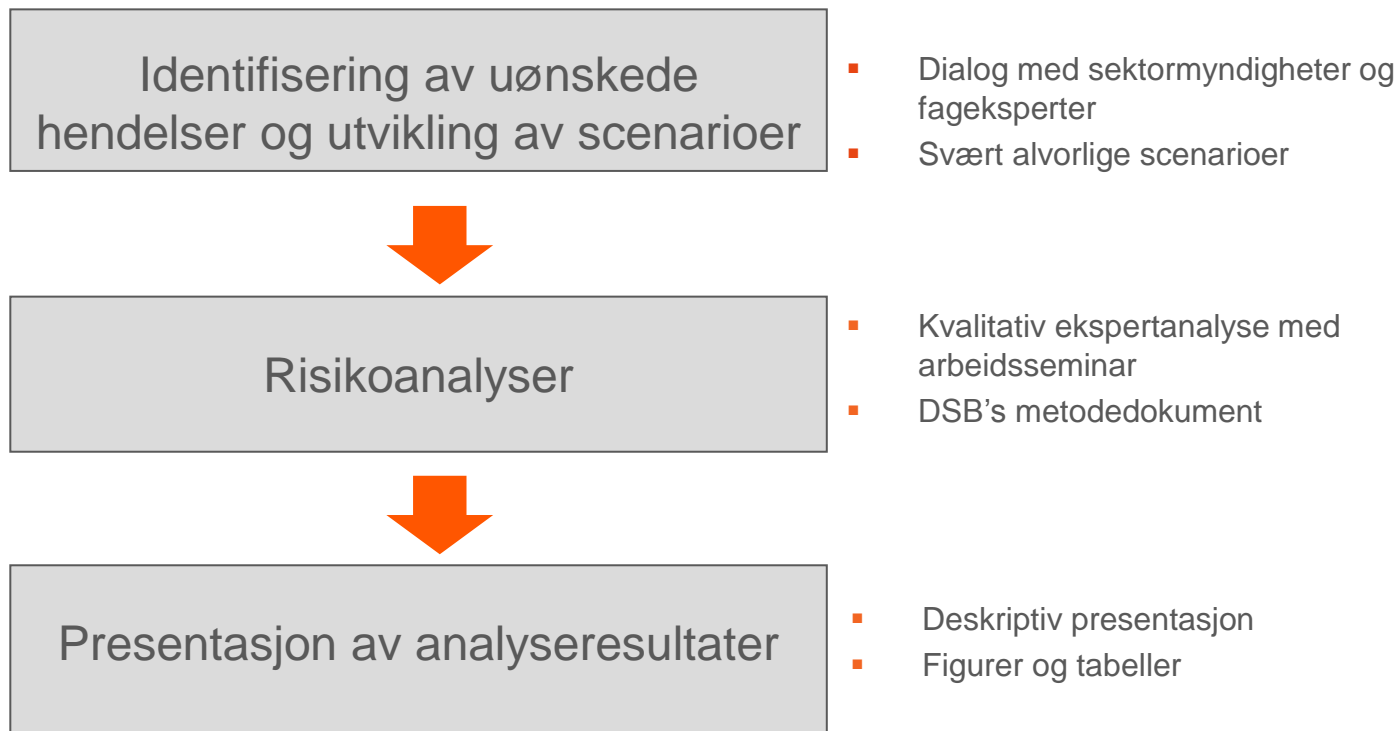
Identifisering av uønskede hendelser og utvikling av scenarioer

- Dialog med sektormyndigheter og fageksperter
- Svært alvorlige scenarioer

Risikoanalyser

- Kvalitativ ekspertanalyse med arbeidsseminar
- DSB's metodedokument

Presentasjon av analyseresultater

- Deskriptiv presentasjon
- Figurer og tabeller